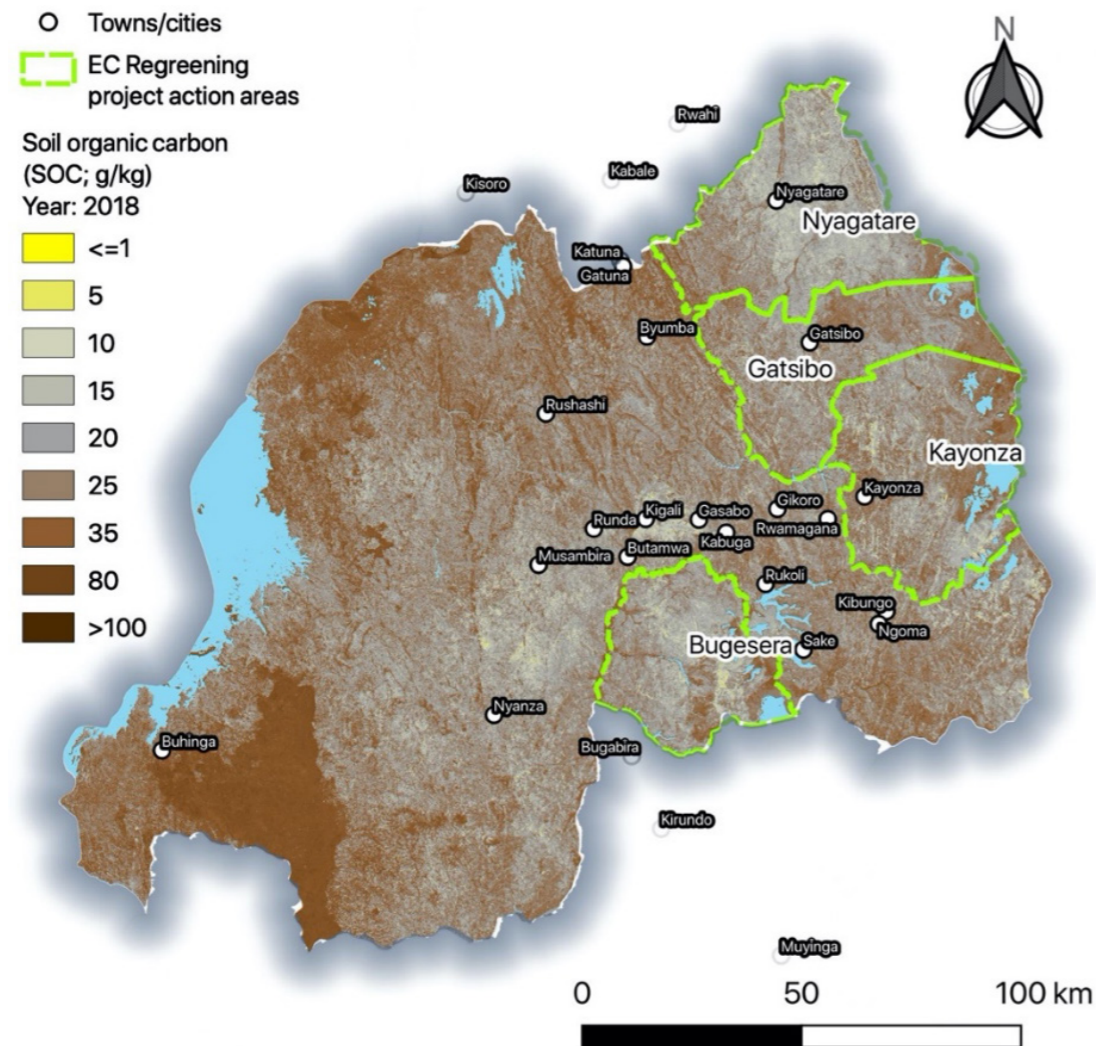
O Towns/cities
EC Regreening project action areas
Soil organic carbon (SOC; g/kg)
Year: 2018
<=1
5
10
15
20
25
35
80
>100

N

Rwahi
Kabale
Kisoro
Nyagatare
Nyagatare
Katuna
Gatuna
Byumba
Gatsibo
Gatsibo
Rushashi
Kayonza
Kayonza
Runda
Kigali
Gasabo
Gikoro
Rwamagana
Kabuga
Musambira
Butamwa
Rukoli
Kibungo
Ngoma
Bugesera
Sake
Nyanza
Buhinga
Bugabira
Kirundo
Muyinga

0
50
100 km